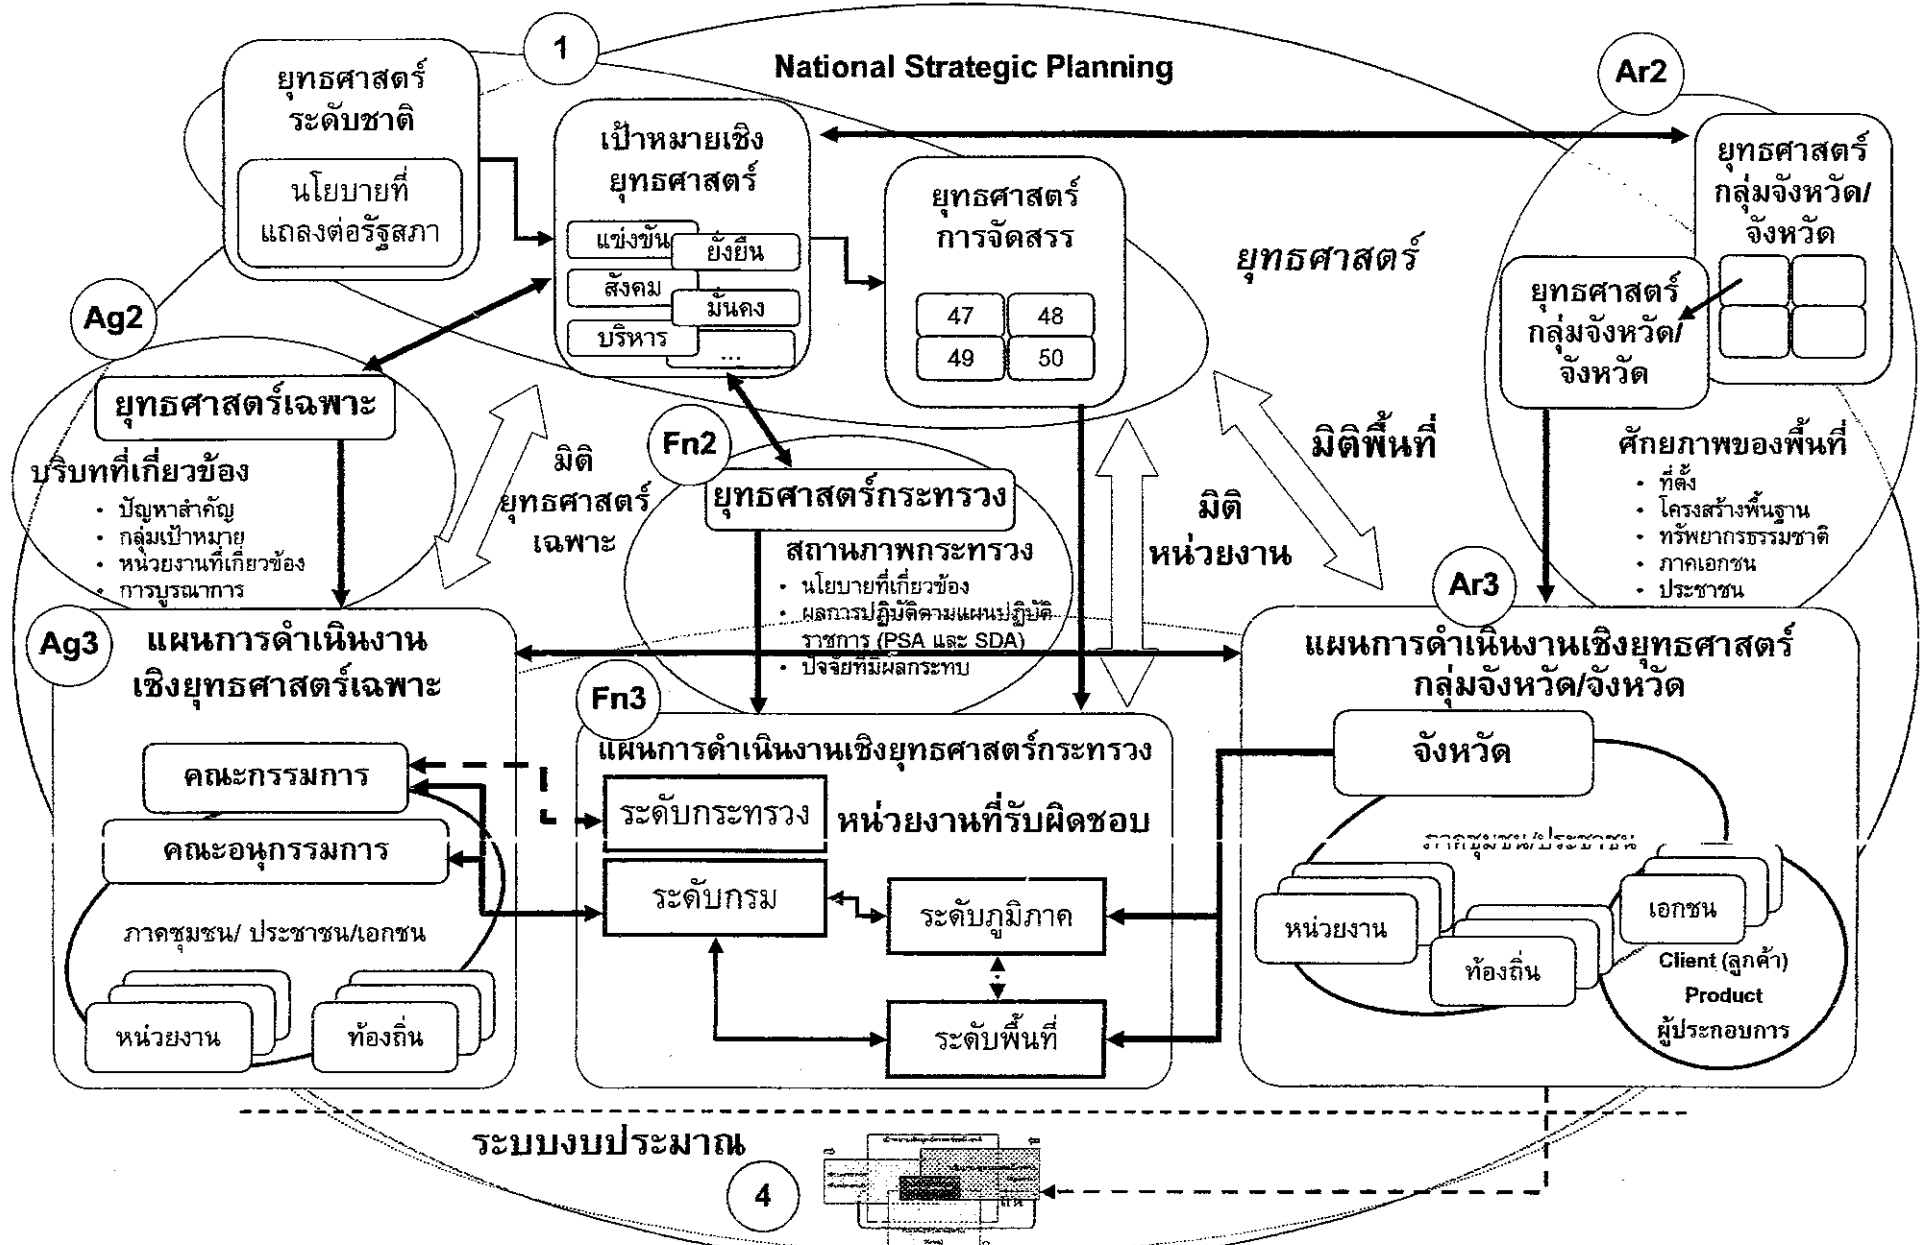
1

National Strategic Planning

ยุทธศาสตร์ระดับชาติ

นโยบายที่แถลงต่อรัฐสภา

เป้าหมายเชิงยุทธศาสตร์

แข่งขัน
ยั่งยืน
สังคม
มั่นคง
บริหาร
...

ยุทธศาสตร์การจัดสรร

47
48
49
50

ยุทธศาสตร์

Ar2

ยุทธศาสตร์กลุ่มจังหวัด/จังหวัด

ยุทธศาสตร์กลุ่มจังหวัด/จังหวัด

Ag2

ยุทธศาสตร์เฉพาะ

บริบทที่เกี่ยวข้อง
- ปัญหาสำคัญ
- กลุ่มเป้าหมาย
- หน่วยงานที่เกี่ยวข้อง
- การบูรณาการ

มิติยุทธศาสตร์เฉพาะ

Fn2

ยุทธศาสตร์กระทรวง

สถานภาพกระทรวง
- นโยบายที่เกี่ยวข้อง
- ผลการปฏิบัติตามแผนปฏิบัติราชการ (PSA และ SDA)
- ปัจจัยที่มีผลกระทบ

มิติหน่วยงาน

มิติพื้นที่

ศักยภาพของพื้นที่
- ที่ตั้ง
- โครงสร้างพื้นฐาน
- ทรัพยากรธรรมชาติ
- ภาคเอกชน
- ประชาชน

Ag3

แผนการดำเนินงานเชิงยุทธศาสตร์เฉพาะ

คณะกรรมการ

คณะอนุกรรมการ

ภาคชุมชน/ ประชาชน/เอกชน

หน่วยงาน

ท้องถิ่น

Fn3

แผนการดำเนินงานเชิงยุทธศาสตร์กระทรวง

ระดับกระทรวง

หน่วยงานที่รับผิดชอบ

ระดับกรม

ระดับภูมิภาค

ระดับพื้นที่

Ar3

แผนการดำเนินงานเชิงยุทธศาสตร์กลุ่มจังหวัด/จังหวัด

จังหวัด

ภาคชุมชน/ประชาชน

หน่วยงาน

ท้องถิ่น

เอกชน

Client (ลูกค้า)
Product
ผู้ประกอบการ

ระบบงบประมาณ

4